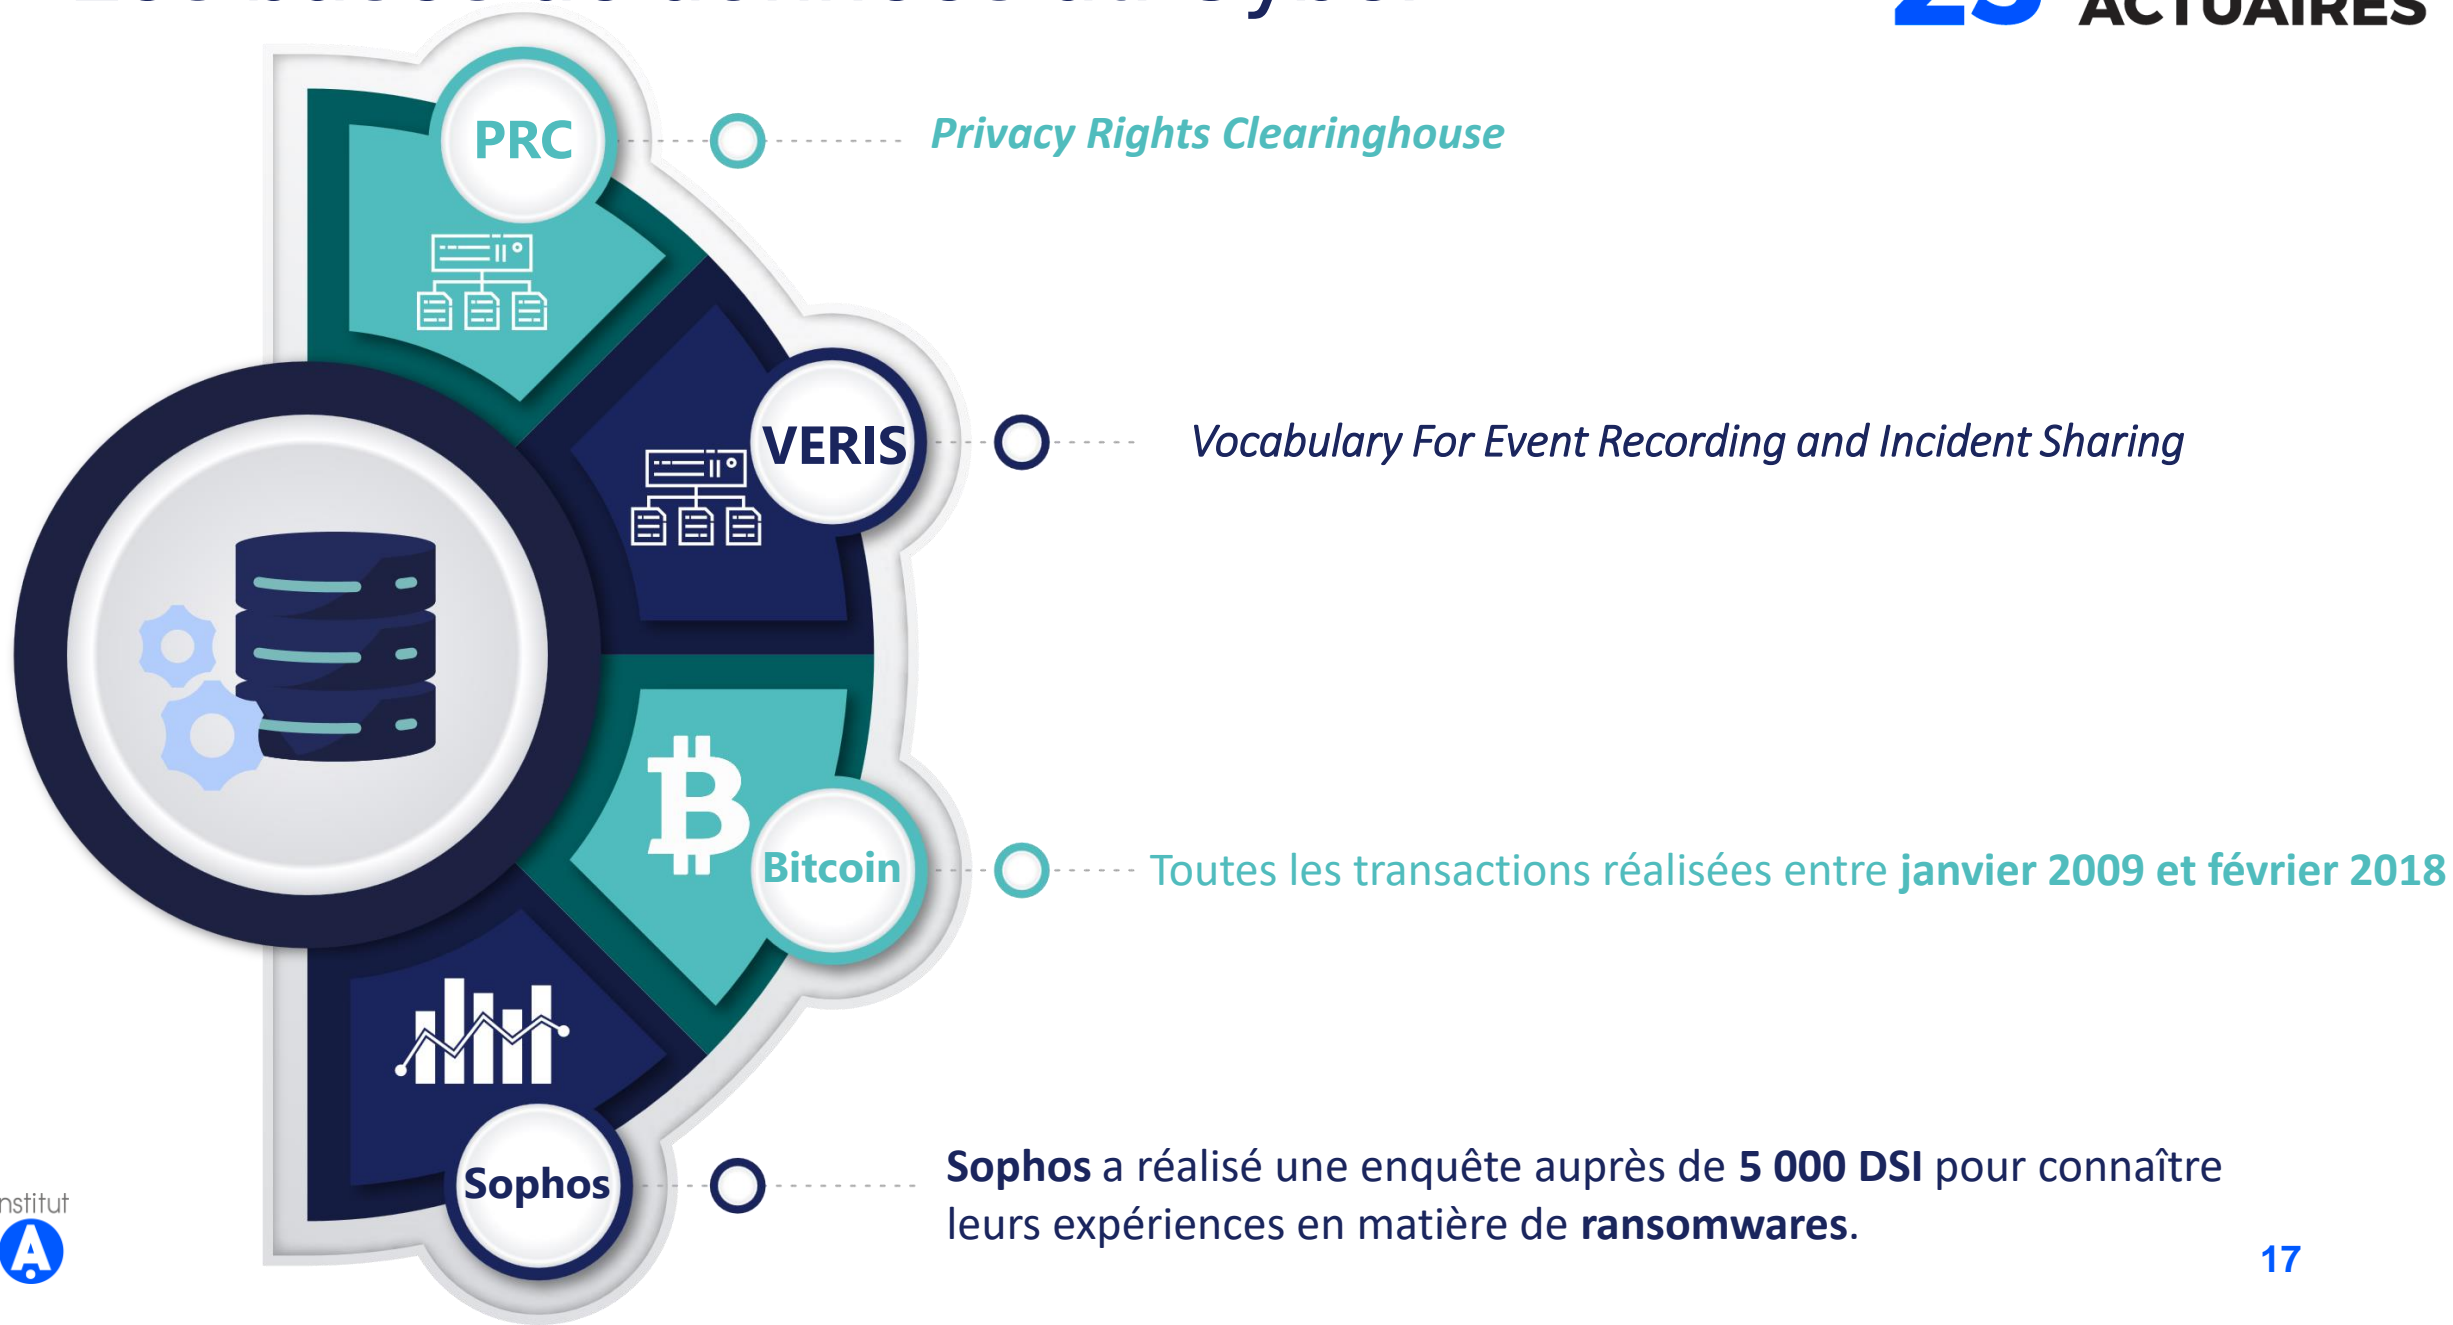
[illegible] ACTUAIRES

PRC

Privacy Rights Clearinghouse

VERIS

Vocabulary For Event Recording and Incident Sharing

Bitcoin

Toutes les transactions réalisées entre **janvier 2009 et février 2018**

Sophos

**Sophos** a réalisé une enquête auprès de **5 000 DSI** pour connaître leurs expériences en matière de **ransomwares**.

nstitut

A

17